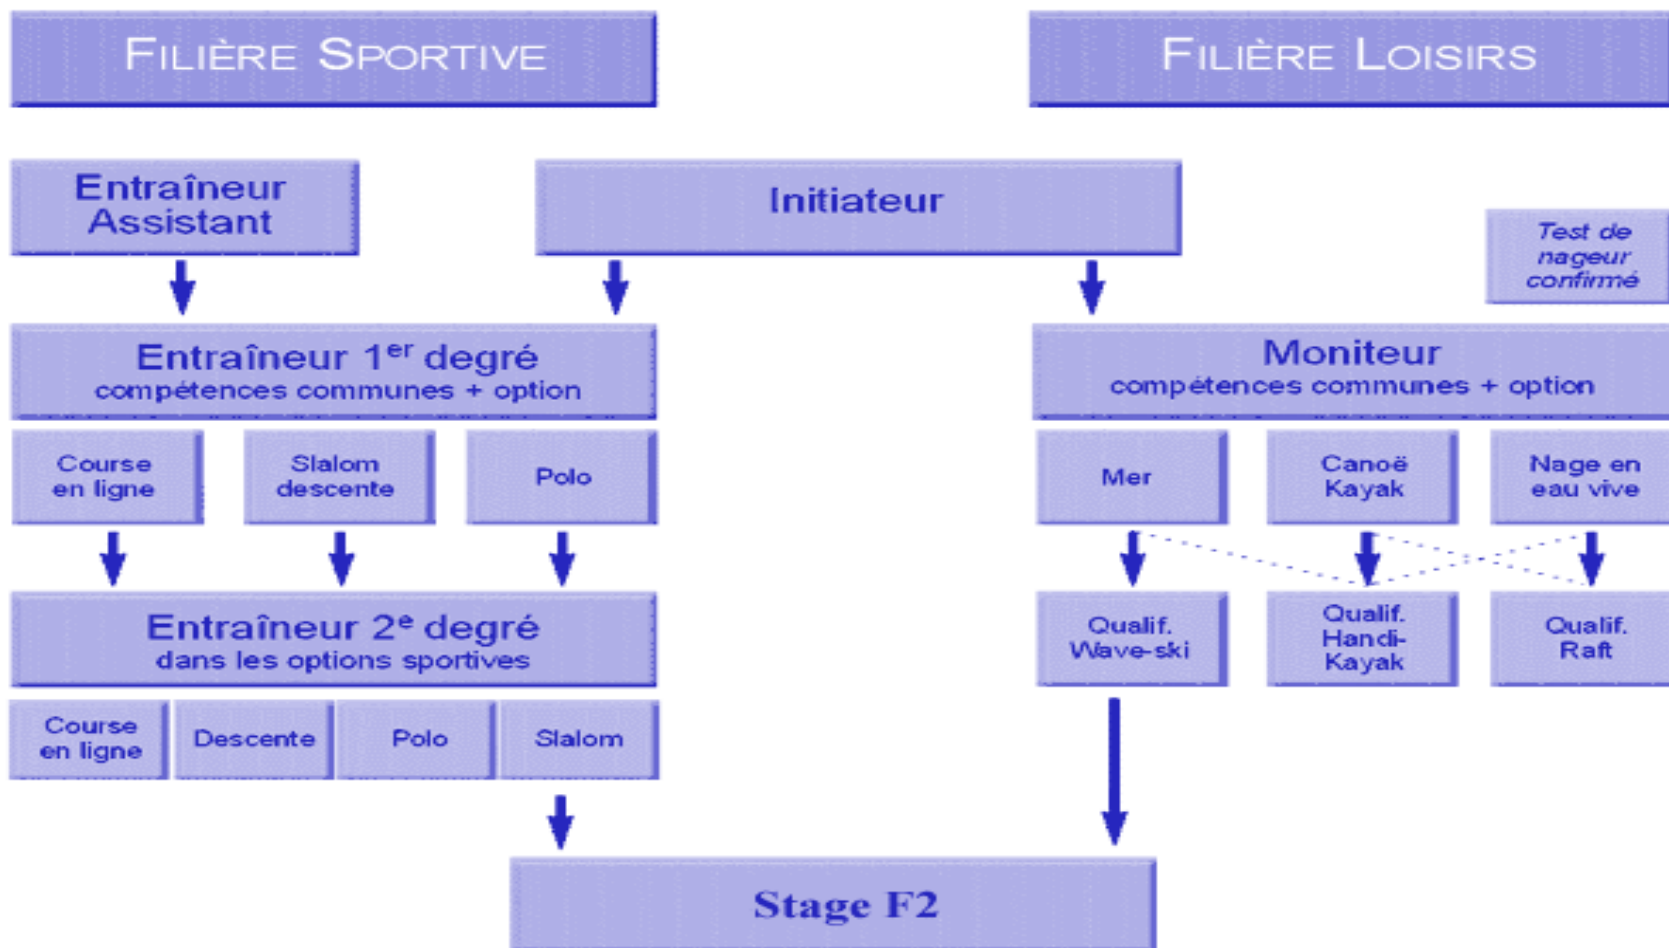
FILIÈRE SPORTIVE

FILIÈRE LOISIRS

Entraîneur Assistant

Initiateur

Test de nageur confirmé

Entraîneur 1$^{er}$ degré
compétences communes + option

Moniteur
compétences communes + option

Course en ligne

Slalom descente

Polo

Mer

Canoë Kayak

Nage en eau vive

Entraîneur 2$^{e}$ degré
dans les options sportives

Qualif. Wave-ski

Qualif. Handi-Kayak

Qualif. Raft

Course en ligne

Descente

Polo

Slalom

Stage F2